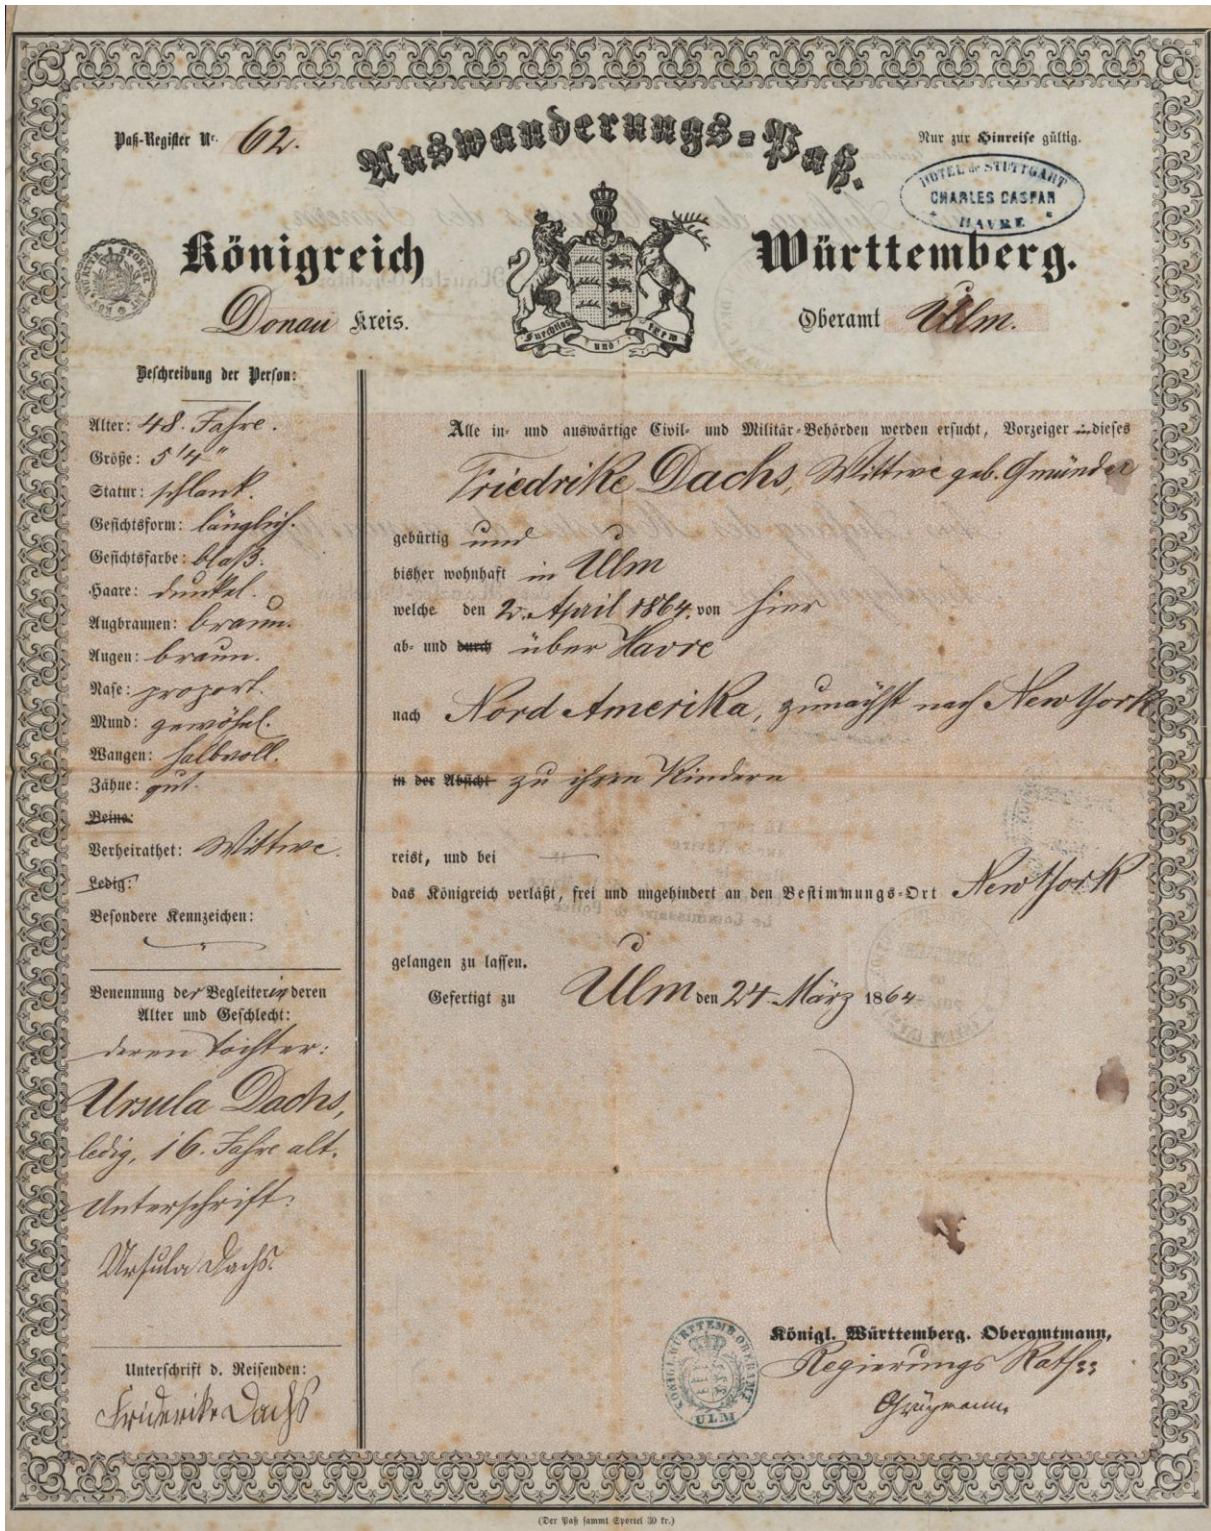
Paß-Register Nr. 62.

Auswanderungs-Paß.

Nur zur Hinreise gültig.

HOTEL de STUTTGART CHARLES CASPAR HAVRE

Königreich Württemberg.

Furchtlos und trew

Donau Kreis. Oberamt Ulm.

Beschreibung der Person:

Alter: 48. Jahre.
Größe: 5' 4"
Statur: schlank.
Gesichtsform: länglich.
Gesichtsfarbe: blaß.
Haare: dunkel.
Augbraunen: braun.
Augen: braun.
Nase: proport.
Mund: gewöhnl.
Wangen: halbvoll.
Zähne: gut.
Beine.
Verheirathet: Wittwe.
Ledig.
Besondere Kennzeichen: –

Benennung der Begleiterin deren Alter und Geschlecht:
deren Tochter: Ursula Dachs, ledig, 16. Jahre alt. Unterschrift. Ursula Dachs

Unterschrift d. Reisenden: Friedrike Dachs

Alle in- und auswärtige Civil- und Militär-Behörden werden ersucht, Vorzeigerin dieses

Friedrike Dachs, Wittwe geb. Gmünder

gebürtig und
bisher wohnhaft in Ulm
welche den 2. April 1864. von hier
ab- und durch über Havre

nach Nord Amerika, zunächst nach New York

in der Absicht zu ihren Kindern

reist, und bei
das Königreich verläßt, frei und ungehindert an den Bestimmungs-Ort New York

gelangen zu lassen.

Gefertigt zu Ulm den 24. März 1864.

Königl. Württemberg. Oberamtmann,
Regierungs Rath
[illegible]

(Der Paß sammt Sportel 30 kr.)